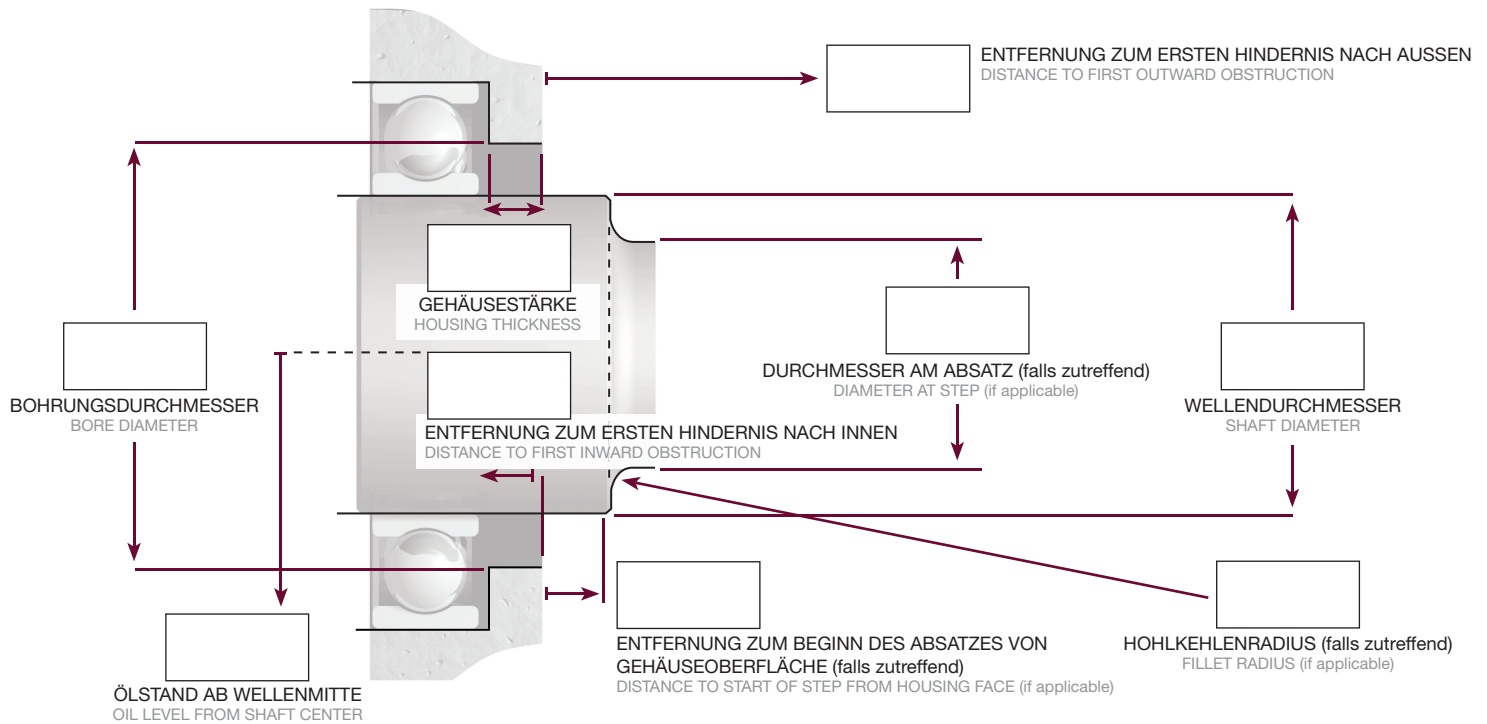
ENTFERNUNG ZUM ERSTEN HINDERNIS NACH AUSSEN
DISTANCE TO FIRST OUTWARD OBSTRUCTION

GEHÄUSESTÄRKE
HOUSING THICKNESS

DURCHMESSER AM ABSATZ (falls zutreffend)
DIAMETER AT STEP (if applicable)

WELLENDURCHMESSER
SHAFT DIAMETER

BOHRUNGSDURCHMESSER
BORE DIAMETER

ENTFERNUNG ZUM ERSTEN HINDERNIS NACH INNEN
DISTANCE TO FIRST INWARD OBSTRUCTION

ENTFERNUNG ZUM BEGINN DES ABSATZES VON GEHÄUSEOBERFLÄCHE (falls zutreffend)
DISTANCE TO START OF STEP FROM HOUSING FACE (if applicable)

HOHLKEHLENRADIUS (falls zutreffend)
FILLET RADIUS (if applicable)

ÖLSTAND AB WELLENMITTE
OIL LEVEL FROM SHAFT CENTER